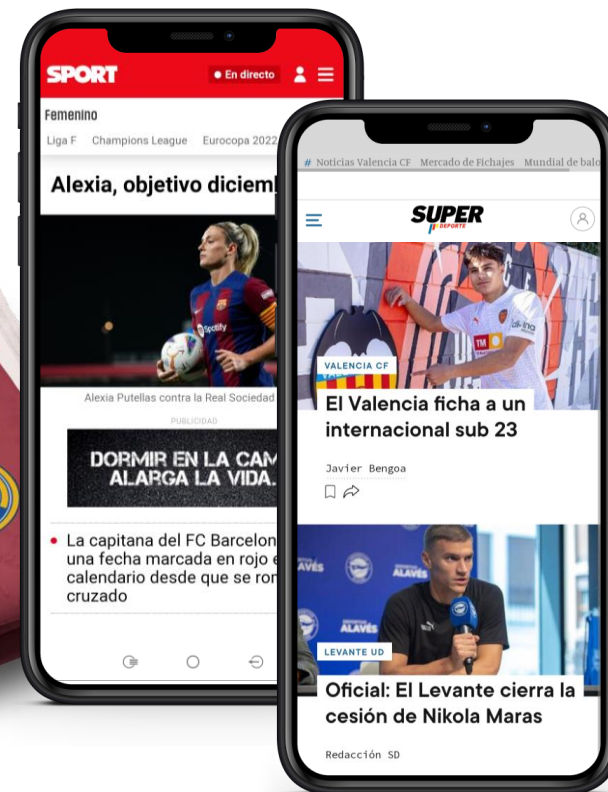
SPORT
● En directo

Femenino

Liga F   Champions League   Eurocopa 2022

Alexia, objetivo diciem

Spotify

Alexia Putellas contra la Real Sociedad

PUBLICIDAD

DORMIR EN LA CAM
ALARGA LA VIDA.

• La capitana del FC Barcelon una fecha marcada en rojo e calendario desde que se ror cruzado

# Noticias Valencia CF   Mercado de Fichajes   Mundial de balo

SUPER DEPORTE

VALENCIA CF

El Valencia ficha a un internacional sub 23

Javier Bengoa

ALAVÉS

LEVANTE UD

Oficial: El Levante cierra la cesión de Nikola Maras

Redacción SD